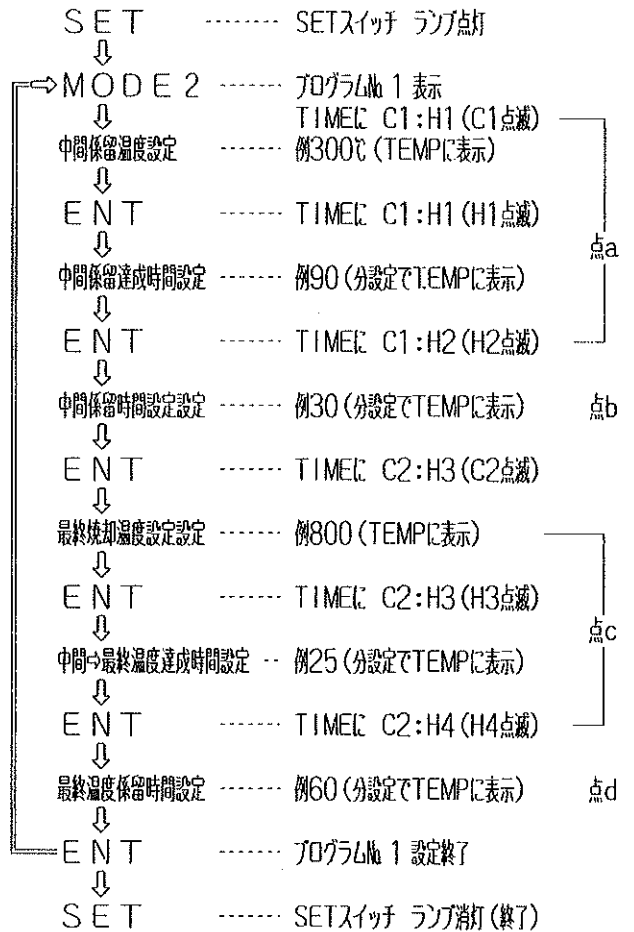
SET ------- SETスイッチ ランプ点灯
⇩
MODE2 ------- プログラムNo 1 表示
TIMEに C1:H1 (C1点滅)
⇩
中間保留温度設定 ------- 例300℃ (TEMPに表示)
⇩
ENT ------- TIMEに C1:H1 (H1点滅)
⇩
中間保留達成時間設定 ------- 例90 (分設定でTEMPに表示)
⇩
ENT ------- TIMEに C1:H2 (H2点滅)
⇩
中間保留時間設定設定 ------- 例30 (分設定でTEMPに表示)
⇩
ENT ------- TIMEに C2:H3 (C2点滅)
⇩
最終焼却温度設定設定 ------- 例800 (TEMPに表示)
⇩
ENT ------- TIMEに C2:H3 (H3点滅)
⇩
中間⇨最終温度達成時間設定 -- 例25 (分設定でTEMPに表示)
⇩
ENT ------- TIMEに C2:H4 (H4点滅)
⇩
最終温度保留時間設定 ------- 例60 (分設定でTEMPに表示)
⇩
ENT ------- プログラムNo 1 設定終了
⇩
SET ------- SETスイッチ ランプ消灯 (終了)

点a
点b
点c
点d